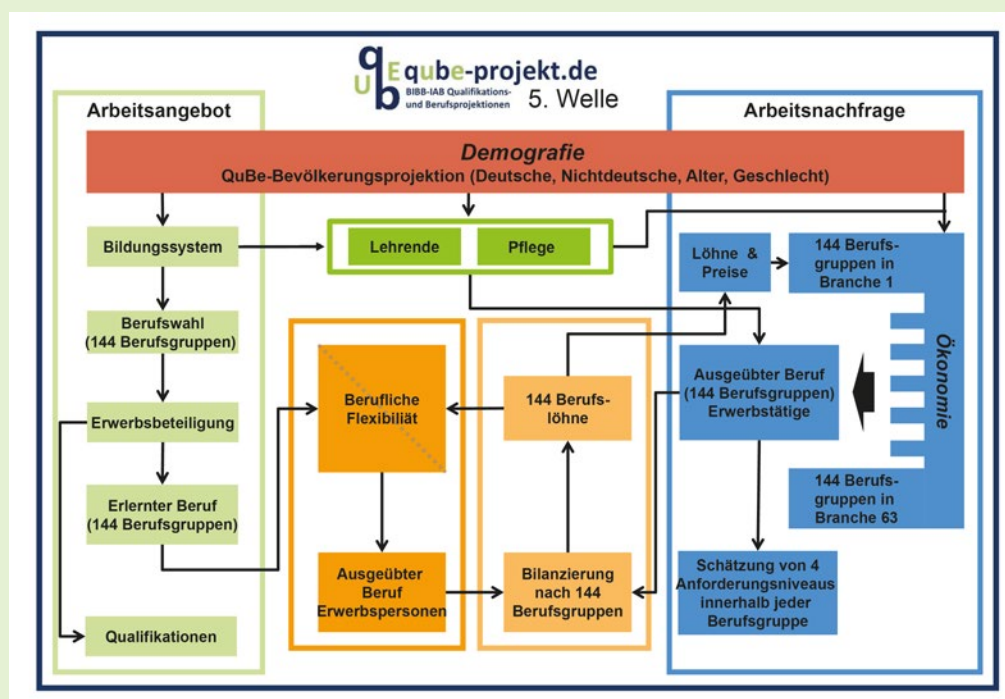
qUbE qube-projekt.de
BIBB-IAB Qualifikations- und Berufsprojektionen
5. Welle

Arbeitsangebot

Arbeitsnachfrage

Demografie
QuBe-Bevölkerungsprojektion (Deutsche, Nichtdeutsche, Alter, Geschlecht)

Bildungssystem

Lehrende

Pflege

Löhne & Preise

144 Berufsgruppen in Branche 1

Berufswahl (144 Berufsgruppen)

Ökonomie

Erwerbsbeteiligung

Berufliche Flexibiliät

144 Berufslöhne

Ausgeübter Beruf (144 Berufsgruppen) Erwerbstätige

Erlernter Beruf (144 Berufsgruppen)

144 Berufsgruppen in Branche 63

Ausgeübter Beruf Erwerbspersonen

Bilanzierung nach 144 Berufsgruppen

Schätzung von 4 Anforderungsniveaus innerhalb jeder Berufsgruppe

Qualifikationen